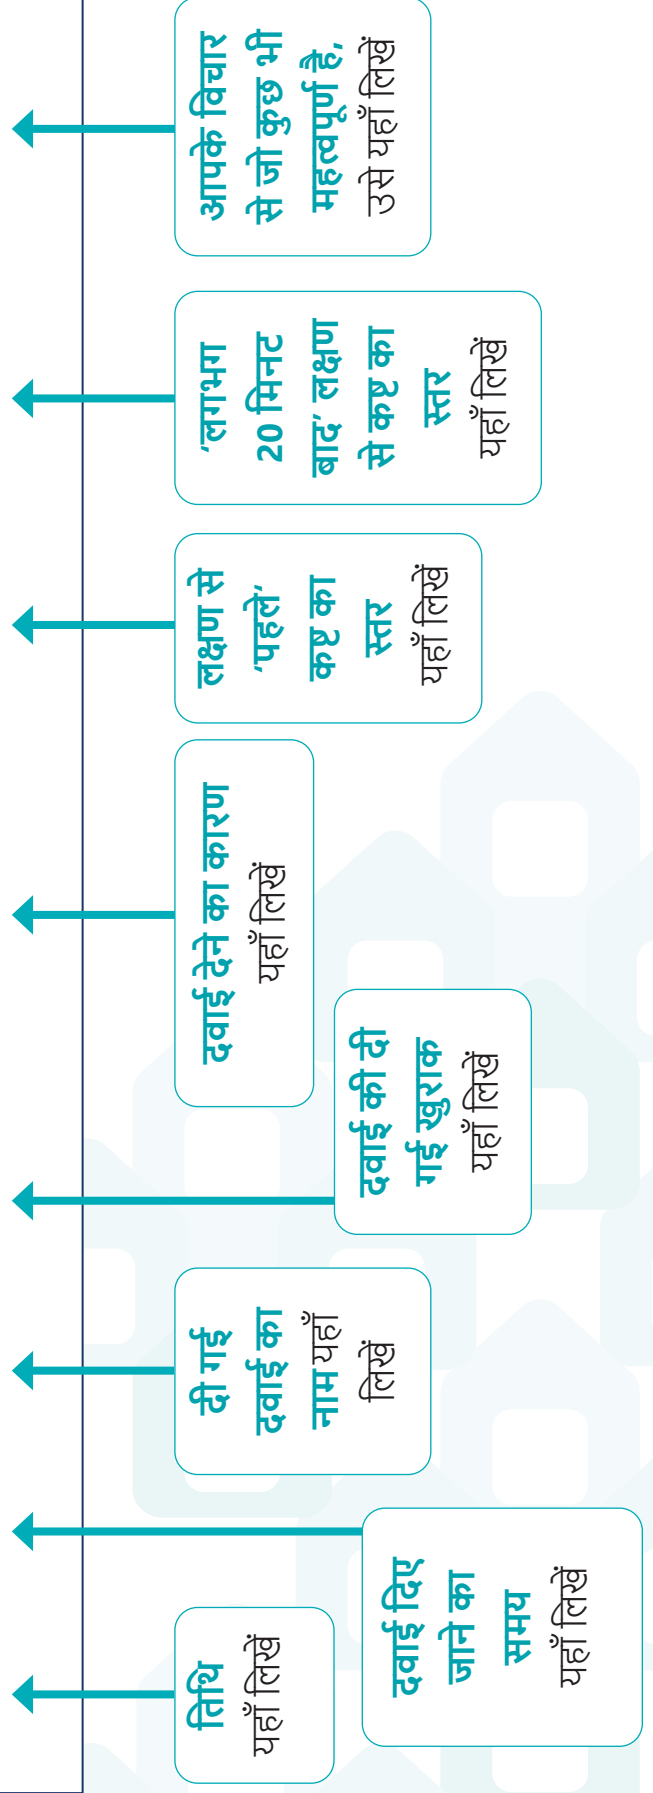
तिथि यहाँ लिखें

दवाई दिए जाने का समय यहाँ लिखें

दी गई दवाई का नाम यहाँ लिखें

दवाई की दी गई ख़ुराक यहाँ लिखें

दवाई देने का कारण यहाँ लिखें

लक्षण से 'पहले' कष्ट का स्तर यहाँ लिखें

'लगभग 20 मिनट बाद' लक्षण से कष्ट का स्तर यहाँ लिखें

आपके विचार से जो कुछ भी महत्वपूर्ण है, उसे यहाँ लिखें